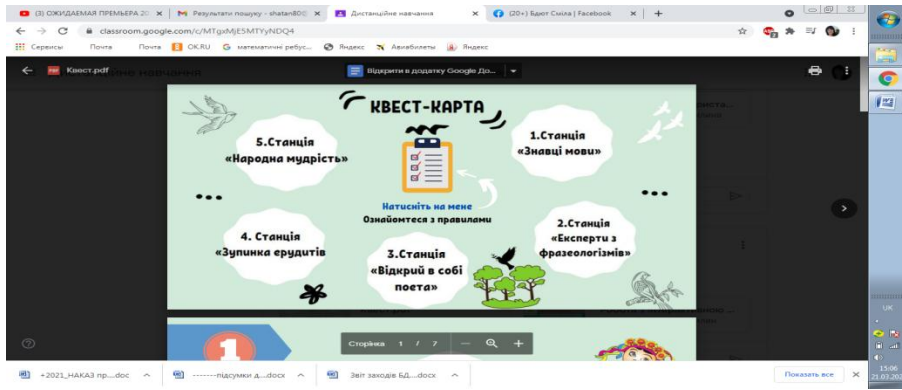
(3) ОЖИДАЕМАЯ ПРЕМЬЕРА 20 ×
Результати пошуку - shatan80 ×
Дистанційне навчання ×
(20+) Бриг Сміла | Facebook ×
+

classroom.google.com/c/MTgxMjE5MTYyNDQ4

Сервисы Почта Почта OK.RU математичні ребус... Яндекс Авиабилеты Яндекс

Квест.pdf
Відкрити в додатку Google До...

КВЕСТ-КАРТА

5.Станція «Народна мудрість»

1.Станція «Знавці мови»

Натисніть на мене
Ознайомтеся з правилами

4. Станція «Зупинка ерудитів»

3.Станція «Відкрий в собі поета»

2.Станція «Експерти з фразеологізмів»

Сторінка 1 / 7

+2021_НАКАЗ пр....doc
-------підсумки д....docx
Звіт заходів БД....docx
Показать все

UK
15:06
21.03.20